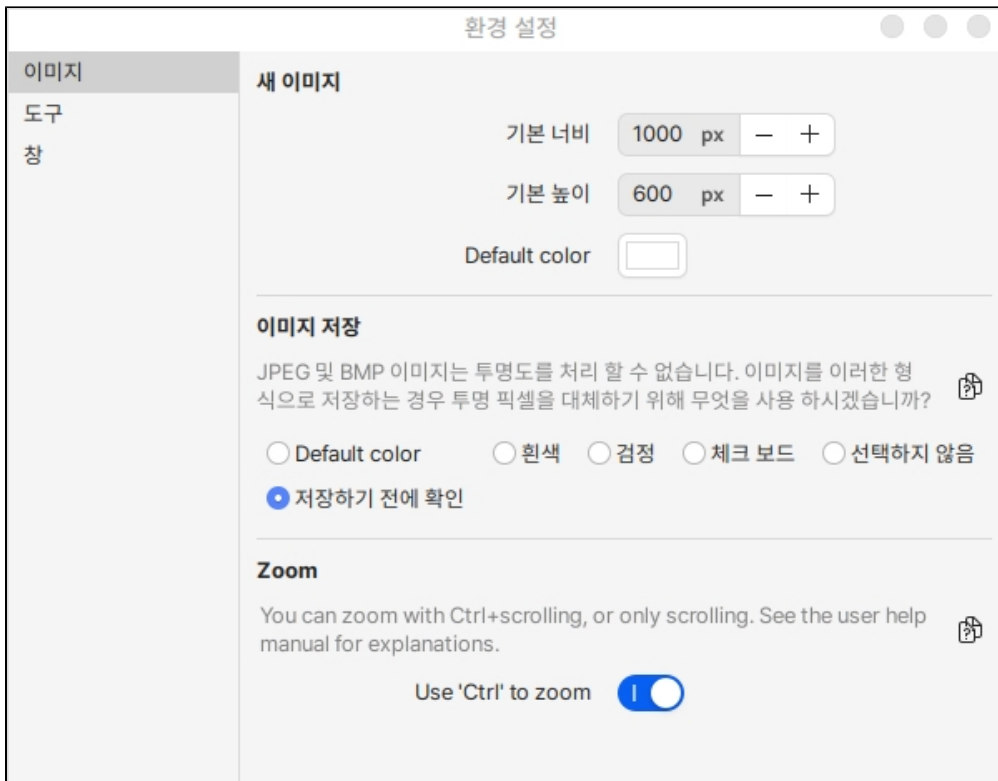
환경 설정

이미지
도구
창

새 이미지

기본 너비 1000 px − +

기본 높이 600 px − +

Default color

이미지 저장

JPEG 및 BMP 이미지는 투명도를 처리 할 수 없습니다. 이미지를 이러한 형식으로 저장하는 경우 투명 픽셀을 대체하기 위해 무엇을 사용 하시겠습니까?

Default color
흰색
검정
체크 보드
선택하지 않음
저장하기 전에 확인

Zoom

You can zoom with Ctrl+scrolling, or only scrolling. See the user help manual for explanations.

Use 'Ctrl' to zoom